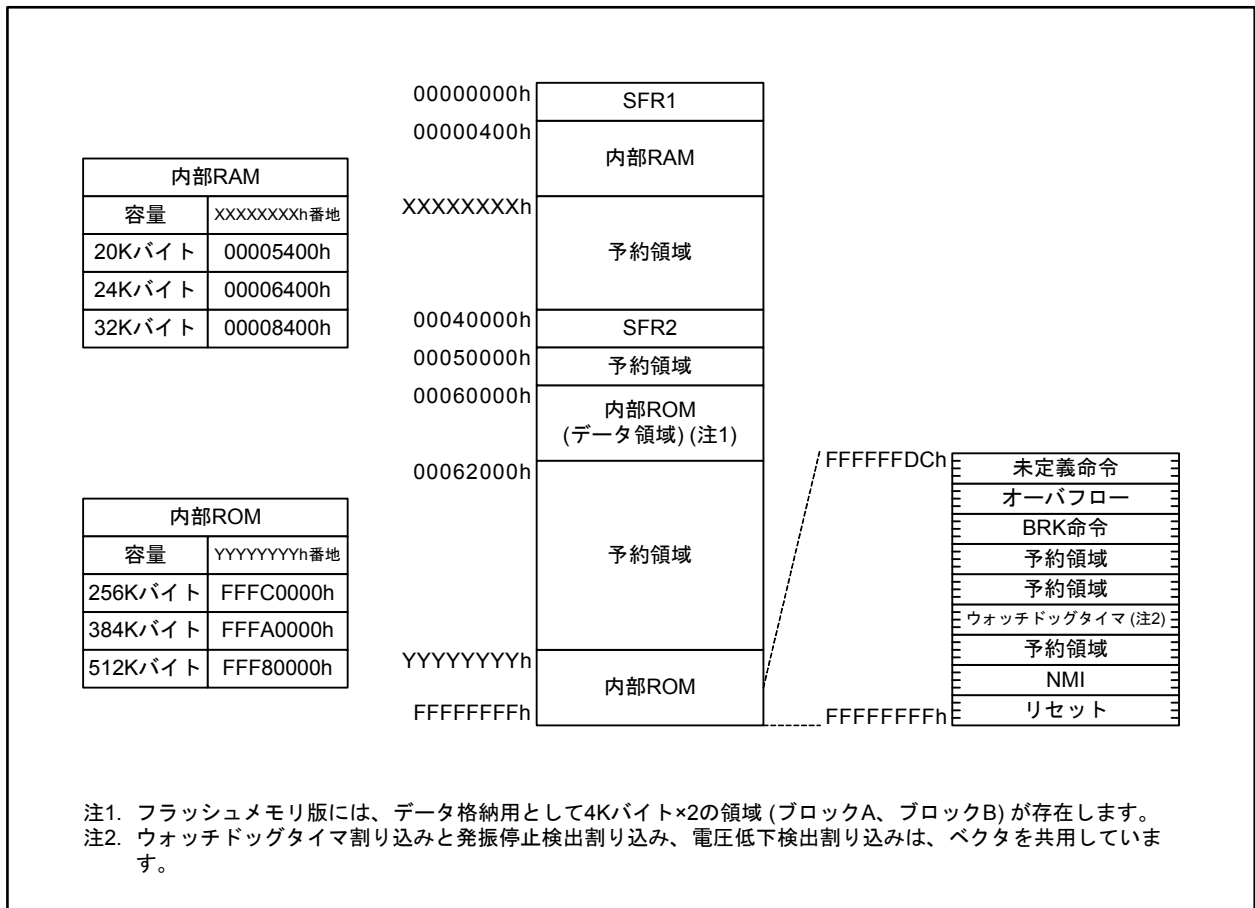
| 内部RAM | |
|---|---|
| 容量 | XXXXXXXXh番地 |
| 20Kバイト | 00005400h |
| 24Kバイト | 00006400h |
| 32Kバイト | 00008400h |

| 内部ROM | |
|---|---|
| 容量 | YYYYYYYYh番地 |
| 256Kバイト | FFFC0000h |
| 384Kバイト | FFFA0000h |
| 512Kバイト | FFF80000h |

00000000h
SFR1
00000400h
内部RAM
XXXXXXXXh
予約領域
00040000h
SFR2
00050000h
予約領域
00060000h
内部ROM
(データ領域) (注1)
00062000h
予約領域
YYYYYYYYh
内部ROM
FFFFFFFFh

FFFFFFDCh
未定義命令
オーバフロー
BRK命令
予約領域
予約領域
ウォッチドッグタイマ (注2)
予約領域
NMI
リセット
FFFFFFFFh

注1. フラッシュメモリ版には、データ格納用として4Kバイト×2の領域 (ブロックA、ブロックB) が存在します。
注2. ウォッチドッグタイマ割り込みと発振停止検出割り込み、電圧低下検出割り込みは、ベクタを共用しています。